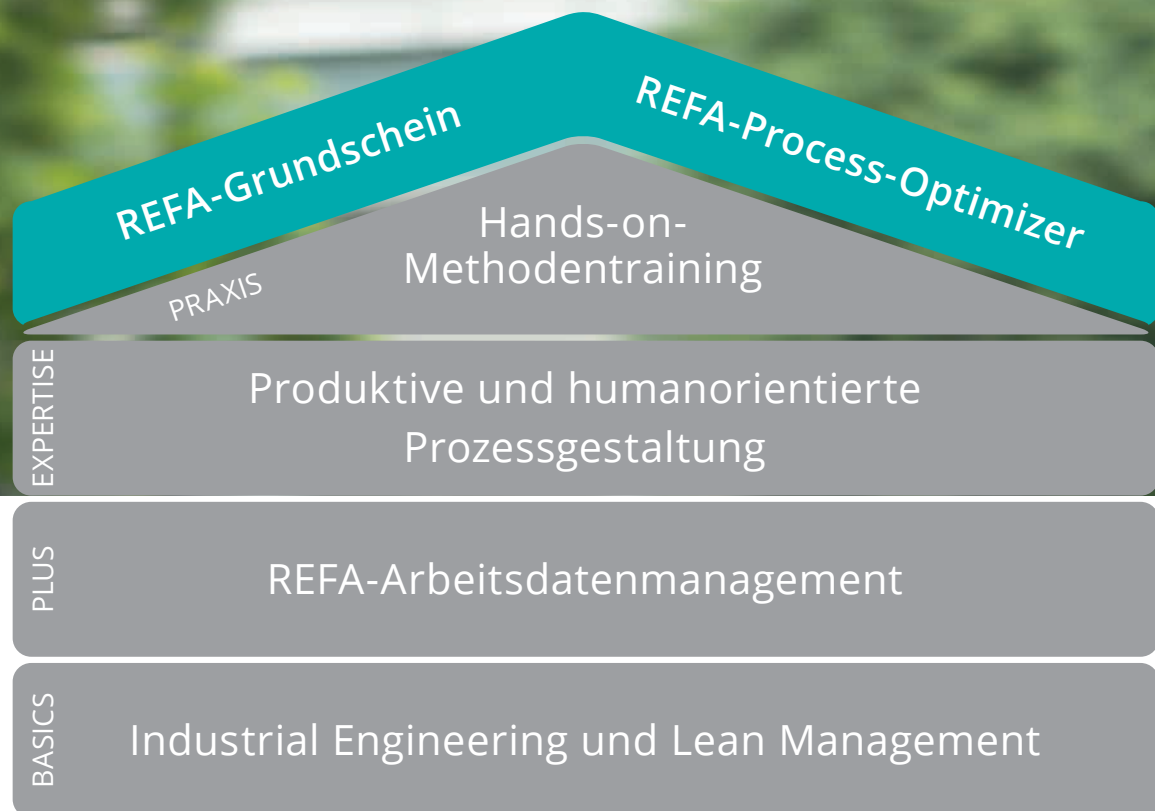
REFA-Grundschein

REFA-Process-Optimizer

PRAXIS

Hands-on-Methodentraining

EXPERTISE

Produktive und humanorientierte Prozessgestaltung

PLUS

REFA-Arbeitsdatenmanagement

BASICS

Industrial Engineering und Lean Management